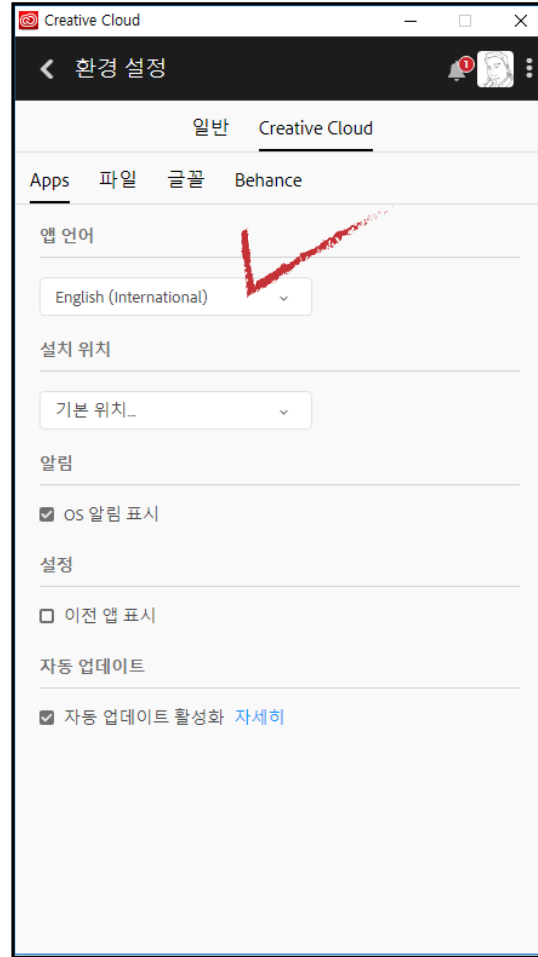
Creative Cloud

환경 설정

1

일반 Creative Cloud

Apps 파일 글꼴 Behance

앱 언어

English (International)

설치 위치

기본 위치...

알림

OS 알림 표시

설정

이전 앱 표시

자동 업데이트

자동 업데이트 활성화 자세히